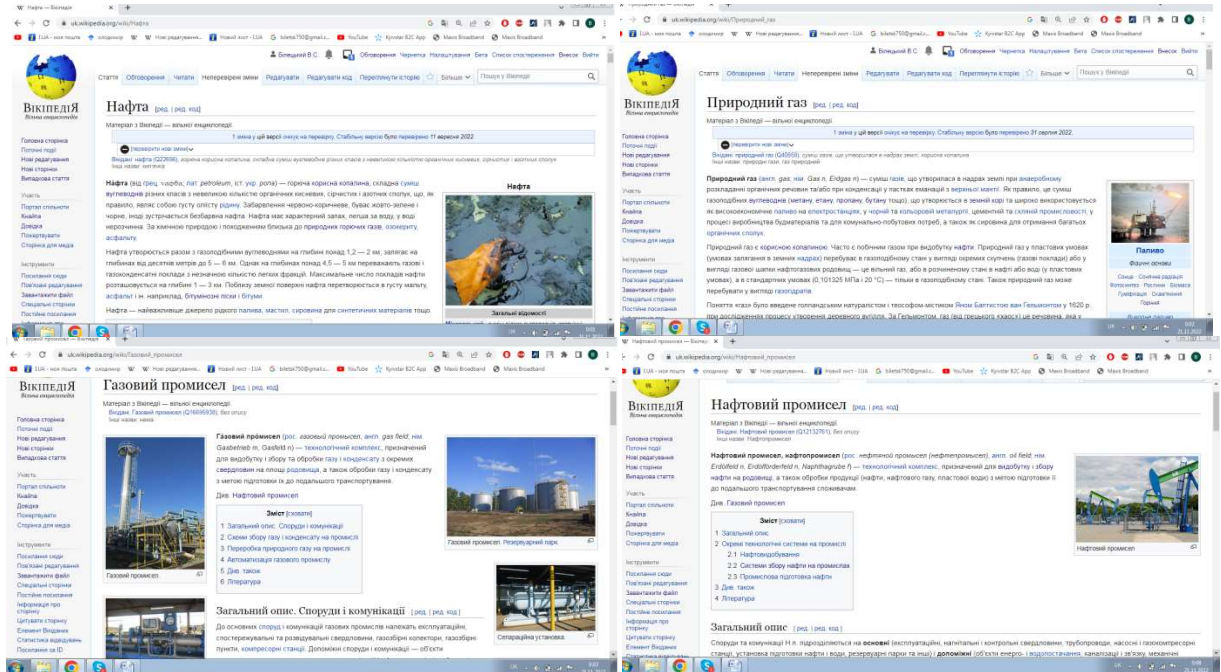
W Нафта — Вікіпедія × +

← → C uk.wikipedia.org/wiki/Нафта

UA - моя пошта | вподобання | W Нові редагування... | Новий лист - I.UA | G biletski750@gmail.c... | YouTube | Kyivstar B2C App | Maxis Broadband | Maxis Broadband

Білецький В.С. | Обговорення | Чернетка | Налаштування | Бета | Список спостереження | Внесок | Вийти

ВікіпедіЯ
Вільна енциклопедія

Стаття | Обговорення | Читати | Неперевірені зміни | Редагувати | Редагувати код | Переглянути історію | Більше | Пошук у Вікіпедії

Нафта [ред. | ред. код]

Матеріал з Вікіпедії — вільної енциклопедії.

1 зміна у цій версії очікує на перевірку. Стабільну версію було перевірено 11 вересня 2022.

(неперевірені зміни)

Головна сторінка
Поточні події
Нові редагування
Нові сторінки
Випадкова стаття

Участь
Портал спільноти
Кнайпа
Довідка
Пожертвувати
Сторінка для медіа

Інструменти
Посилання сюди
Пов'язані редагування
Завантажити файл
Спеціальні сторінки
Постійне посилання

Нафта (від грец. ναφθα, лат. petroleum, іст. укр. ропа) — горюча корисна копалина, складна суміш вуглеводнів різних класів з невеликою кількістю органічних кисневих, сірчистих і азотних сполук, що, як правило, являє собою густу оліїсту рідину. Забарвлення червоно-коричневе, буває жовто-зелене і чорне, іноді зустрічається безбарвна нафта. Нафта має характерний запах, легша за воду, у воді нерозчинна. За хімічною природою і походженням близька до природних горючих газів, озокериту, асфальту.

Нафта утворюється разом з газоподібними вуглеводнями на глибині понад 1,2 — 2 км; залягає на глибинах від десятків метрів до 5 — 6 км. Однак на глибинах понад 4,5 — 5 км переважають газові і газоконденсатні поклади з незначною кількістю легких фракцій. Максимальне число покладів нафти розташовується на глибині 1 — 3 км. Поблизу земної поверхні нафта перетворюється в густу мальту, асфальт і ін. наприклад, бітумінозні піски і бітуми.

Нафта — найважливіше джерело рідного палива, мастил, сировина для синтетичних матеріалів тощо.

Нафта

Загальні відомості

W Природний газ — Вікіпедія × +

← → C uk.wikipedia.org/wiki/Природний_газ

Білецький В.С. | Обговорення | Чернетка | Налаштування | Бета | Список спостереження | Внесок | Вийти

Стаття | Обговорення | Читати | Неперевірені зміни | Редагувати | Редагувати код | Переглянути історію | Більше | Пошук у Вікіпедії

Природний газ [ред. | ред. код]

Матеріал з Вікіпедії — вільної енциклопедії.

1 зміна у цій версії очікує на перевірку. Стабільну версію було перевірено 31 серпня 2022.

(неперевірені зміни)

Природний газ (англ. gas, нім. Gas n, Erdgas n) — суміш газів, що утворилася в надрах землі при анаеробному розкладанні органічних речовин та/або при конденсації у пастках еманацій з верхньої мантії. Як правило, це суміш газоподібних вуглеводнів (метану, етану, пропану, бутану тощо), що утворюються в земній корі та широко використовується як висококалорійне паливо на електростанціях, у чорній та кольоровій металургії, цементній та скляній промисловості, у процесі виробництва будматеріалів та для комунально-побутових потреб, а також як сировина для отримання багатьох органічних сполук.

Природний газ є корисною копалиною. Часто є побічним газом при видобутку нафти. Природний газ у пластових умовах (умовах залягання в земних надрах) перебуває в газоподібному стані у вигляді окремих скупчень (газові поклади) або у вигляді газової шапки нафтогазових родовищ — це вільний газ, або в розчиненому стані в нафті або воді (у пластових умовах), а в стандартних умовах (0,101325 МПа і 20 °C) — тільки в газоподібному стані. Також природний газ може перебувати у вигляді газогідратів.

Поняття «газ» було введене голландським натуралістом і теософом-містиком Яном Баптистою ван Гельмонтом у 1620 р.

Паливо

Газовий промисел — Вікіпедія × +

← → C uk.wikipedia.org/wiki/Газовий_промисел

Газовий промисел [ред. | ред. код]

Матеріал з Вікіпедії — вільної енциклопедії.

Газовий промисел (рос. газовый промысел, англ. gas field, нім. Gasbetrieb m, Gasfeld n) — технологічний комплекс, призначений для видобутку і збору газу та обробки газу і конденсату з окремих свердловин на площі родовища, а також обробки газу і конденсату з метою підготовки їх до подальшого транспортування.

Див. Нафтовий промисел

Зміст [сховати]
1 Загальний опис. Споруди і комунікації
2 Схеми збору газу і конденсату на промислі
3 Переробка природного газу на промислі
4 Автоматизація газового промислу
5 Див. також
6 Література

Загальний опис. Споруди і комунікації [ред. | ред. код]

До основних споруд і комунікацій газових промислів належать експлуатаційні, спостережувальні та розвідувальні свердловини, газозбірні колектори, газозбірні пункти, компресорні станції.

Газовий промисел.

Газовий промисел. Резервуарний парк.

Сепараційна установка.

Нафтовий промисел — Вікіпедія × +

← → C uk.wikipedia.org/wiki/Нафтовий_промисел

Нафтовий промисел [ред. | ред. код]

Матеріал з Вікіпедії — вільної енциклопедії.

Нафтовий промисел, нафтопромисел (рос. нефтяной промысел (нефтепромысел), англ. oil field, нім. Erdölfeld n, Erdölförderfeld n, Naphthagrube f) — технологічний комплекс, призначений для видобутку і збору нафти на родовищі, а також обробки продукції (нафти, нафтового газу, пластової води) з метою підготовки її до подальшого транспортування споживачам.

Див. Газовий промисел

Зміст [сховати]
1 Загальний опис
2 Окремі технологічні системи на промислі
2.1 Нафтовидобування
2.2 Системи збору нафти на промислах
2.3 Промислова підготовка нафти
3 Див. також
4 Література

Нафтовий промисел

Загальний опис [ред. | ред. код]

Споруди та комунікації Н.п. підрозділяються на основні (експлуатаційні, нагнітальні і контрольні свердловини, трубопроводи, насосні і газокомпресорні станції, установка підготовки нафти і води, резервуарні парки та ін.) і допоміжні (об'єкти енерго- і водопостачання, каналізації і зв'язку, механічні